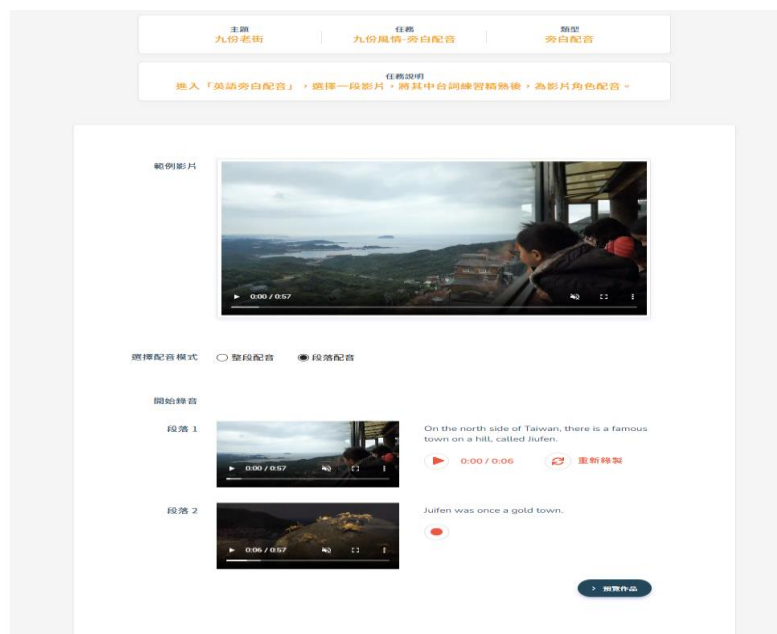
主題
九份老街

任務
九份風情-旁白配音

類型
旁白配音

任務說明
進入「英語旁白配音」，選擇一段影片，將其中台詞練習精熟後，為影片角色配音。

範例影片

0:00 / 0:57

選擇配音模式 ○ 整段配音 ◉ 段落配音

開始錄音

段落 1

0:00 / 0:57

On the north side of Taiwan, there is a famous town on a hill, called Jiufen.

0:00 / 0:06 重新錄製

段落 2

0:06 / 0:57

Juifen was once a gold town.

› 預覽作品